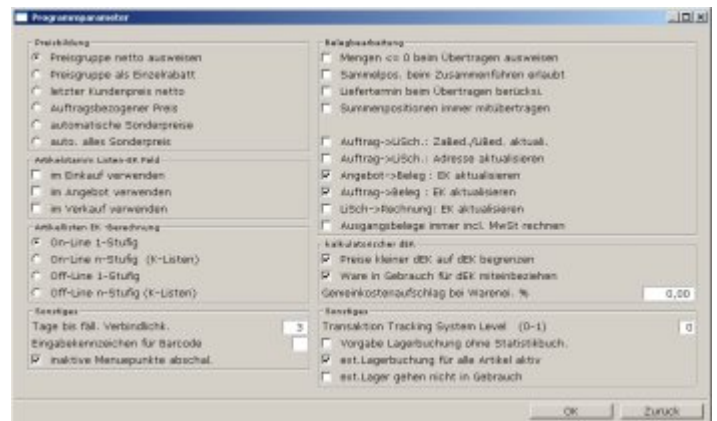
Programmparameter

Preisbildung
Preisgruppe netto ausweisen
Preisgruppe als Einzelrabatt
letzter Kundenpreis netto
Auftragsbezogener Preis
automatische Sonderpreise
auto. alles Sonderpreis

Artikelstamm Listen-EK Feld
im Einkauf verwenden
im Angebot verwenden
im Verkauf verwenden

Artikellisten EK Berechnung
On-Line 1-Stufig
On-Line n-Stufig (K-Listen)
Off-Line 1-Stufig
Off-Line n-Stufig (K-Listen)

Sonstiges
Tage bis fäll. Verbindlichk. 3
Eingabekennzeichen für Barcode
Inaktive Menuepunkte abschal.

Belegbearbeitung
Mengen <= 0 beim Übertragen ausweisen
Sammelpos. beim Zusammenführen erlaubt
Liefertermin beim Übertragen berücksi.
Summenpositionen immer mitübertragen

Auftrag->LISch.: Zalied./Ulied. aktuali.
Auftrag->LISch.: Adresse aktualisieren
Angebot->Beleg : EK aktualisieren
Auftrag->Beleg : EK aktualisieren
LISch->Rechnung: EK aktualisieren
Ausgangsbelege immer incl. MwSt rechnen

Kalkulatorischer dEK
Preise kleiner dEK auf dEK begrenzen
Ware in Gebrauch für dEK miteinbeziehen
Gemeinkostenaufschlag bei Wareneì. % 0,00

Sonstiges
Transaktion Tracking System Level (0-1) 0
Vorgabe Lagerbuchung ohne Statistikbuch.
ext.Lagerbuchung für alle Artikel aktiv
ext.Lager gehen nicht in Gebrauch

OK
Zurück